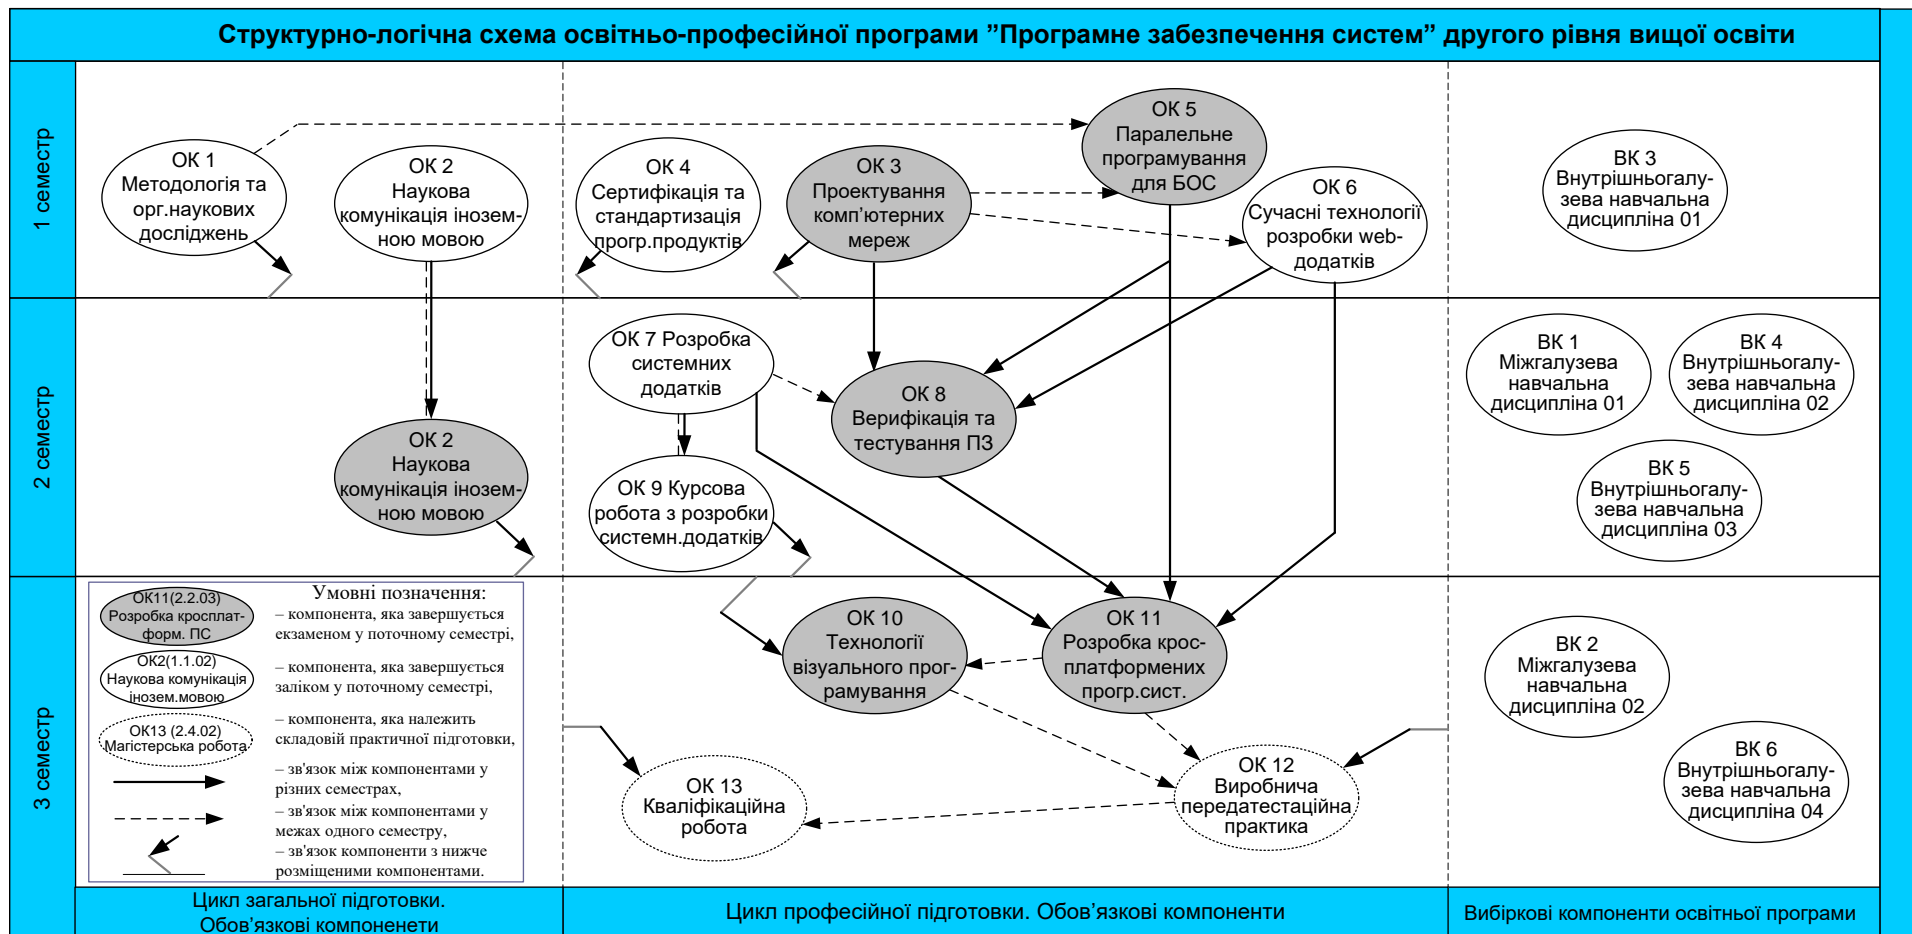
Структурно-логічна схема освітньо-професійної програми ”Програмне забезпечення систем” другого рівня вищої освіти

1 семестр

ОК 1 Методологія та орг.наукових досліджень

ОК 2 Наукова комунікація іноземною мовою

ОК 4 Сертифікація та стандартизація прогр.продуктів

ОК 3 Проектування комп'ютерних мереж

ОК 5 Паралельне програмування для БОС

ОК 6 Сучасні технології розробки web-додатків

ВК 3 Внутрішньогалузева навчальна дисципліна 01

2 семестр

ОК 7 Розробка системних додатків

ОК 8 Верифікація та тестування ПЗ

ОК 2 Наукова комунікація іноземною мовою

ОК 9 Курсова робота з розробки системн.додатків

ВК 1 Міжгалузева навчальна дисципліна 01

ВК 4 Внутрішньогалузева навчальна дисципліна 02

ВК 5 Внутрішньогалузева навчальна дисципліна 03

3 семестр

Умовні позначення:

ОК11(2.2.03) Розробка кросплатформ. ПС – компонента, яка завершується екзаменом у поточному семестрі,

ОК2(1.1.02) Наукова комунікація іноземною.мовою – компонента, яка завершується заліком у поточному семестрі,

ОК13 (2.4.02) Магістерська робота – компонента, яка належить складовій практичної підготовки,

– зв'язок між компонентами у різних семестрах,

– зв'язок між компонентами у межах одного семестру,

– зв'язок компоненти з нижче розміщеними компонентами.

ОК 10 Технології візуального програмування

ОК 11 Розробка кросплатформених прогр.сист.

ОК 13 Кваліфікаційна робота

ОК 12 Виробнича передатестаційна практика

ВК 2 Міжгалузева навчальна дисципліна 02

ВК 6 Внутрішньогалузева навчальна дисципліна 04

Цикл загальної підготовки. Обов'язкові компоненети

Цикл професійної підготовки. Обов'язкові компоненти

Вибіркові компоненти освітньої програми